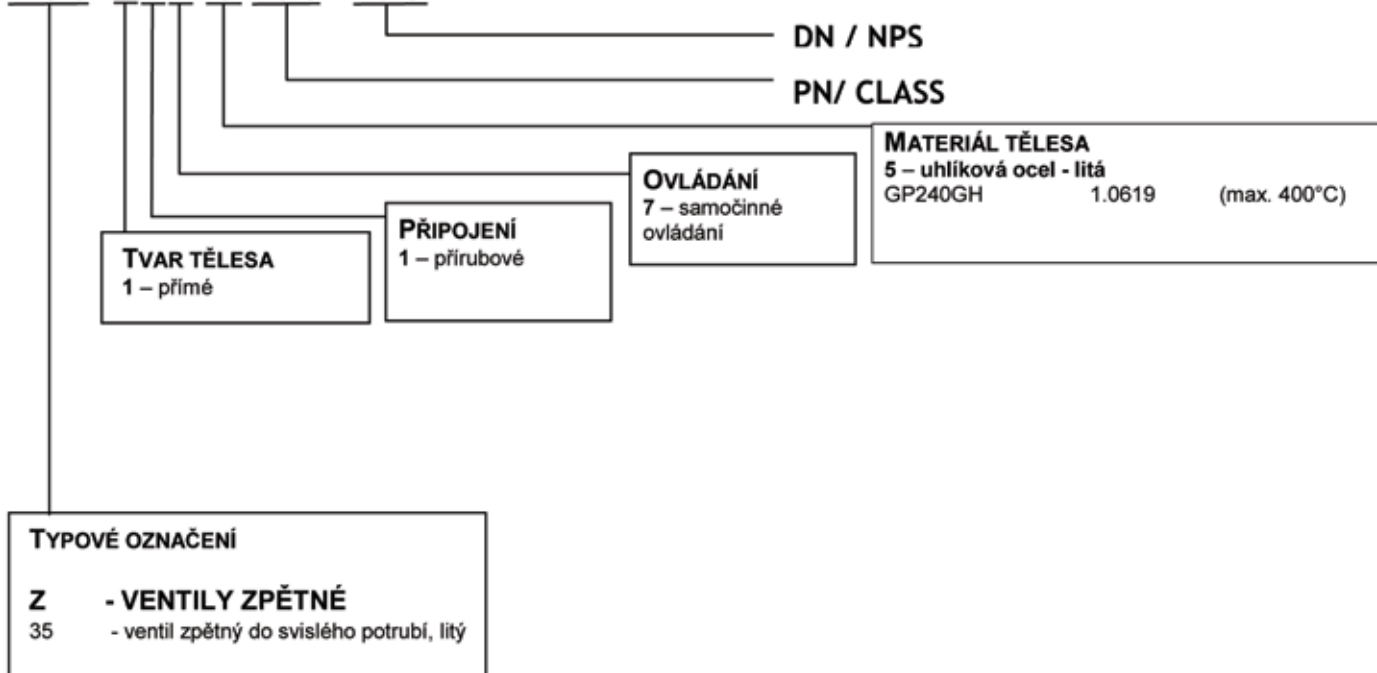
DN / NPS

PN/ CLASS

MATERIÁL TĚLESA
5 – uhlíková ocel - litá
GP240GH 1.0619 (max. 400°C)

OVLÁDÁNÍ
7 – samočinné ovládání

PŘIPOJENÍ
1 – přírubové

TVAR TĚLESA
1 – přímé

TYPOVÉ OZNAČENÍ

Z - VENTILY ZPĚTNÉ
35 - ventil zpětný do svislého potrubí, litý